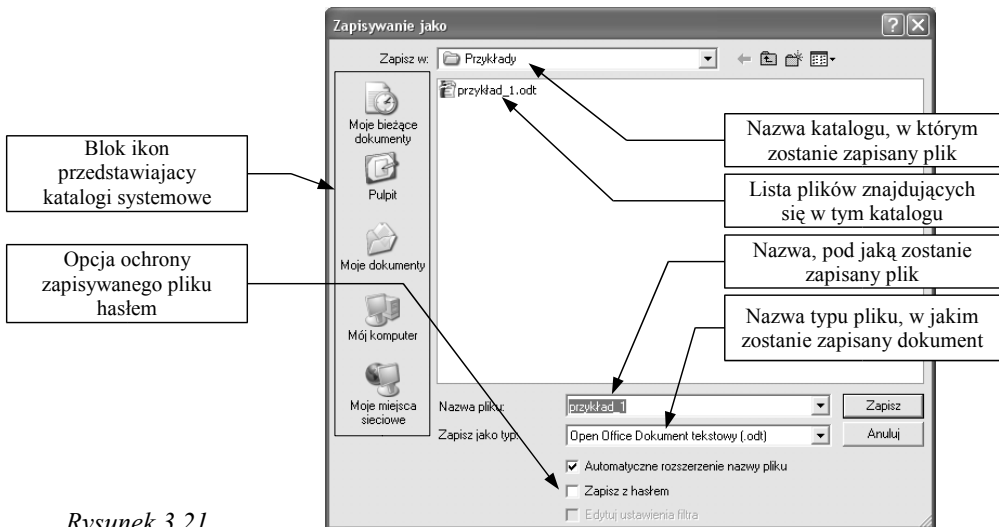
Zapisywanie jako

Zapisz w: Przykłady

przykład_1.odt

Moje bieżące dokumenty

Pulpit

Moje dokumenty

Mój komputer

Moje miejsca sieciowe

Nazwa pliku: przykład_1

Zapisz

Zapisz jako typ: Open Office Dokument tekstowy (.odt)

Anuluj

Automatyczne rozszerzenie nazwy pliku

Zapisz z hasłem

Edytuj ustawienia filtra

Blok ikon przedstawiajacy katalogi systemowe

Opcja ochrony zapisywanego pliku hasłem

Nazwa katalogu, w którym zostanie zapisany plik

Lista plików znajdujących się w tym katalogu

Nazwa, pod jaką zostanie zapisany plik

Nazwa typu pliku, w jakim zostanie zapisany dokument

Rysunek 3.21